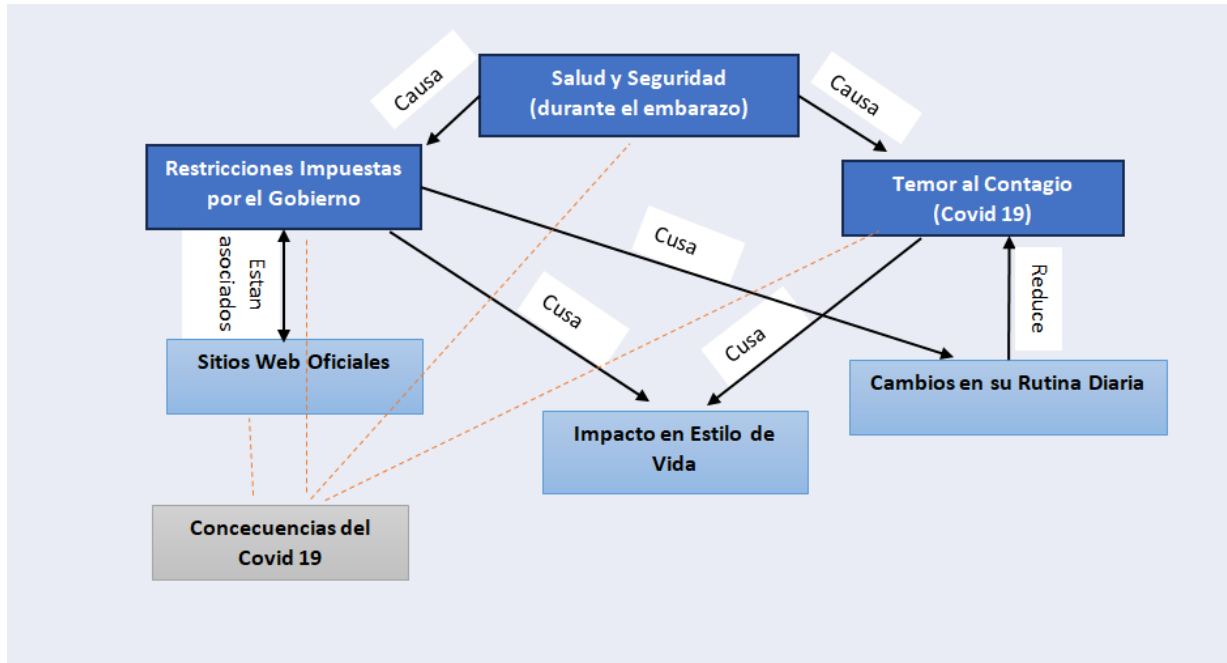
Salud y Seguridad (durante el embarazo)

Causa

Causa

Restricciones Impuestas por el Gobierno

Temor al Contagio (Covid 19)

Estan asociados

Cusa

Cusa

Cusa

Reduce

Sitios Web Oficiales

Cambios en su Rutina Diaria

Impacto en Estilo de Vida

Concecuencias del Covid 19